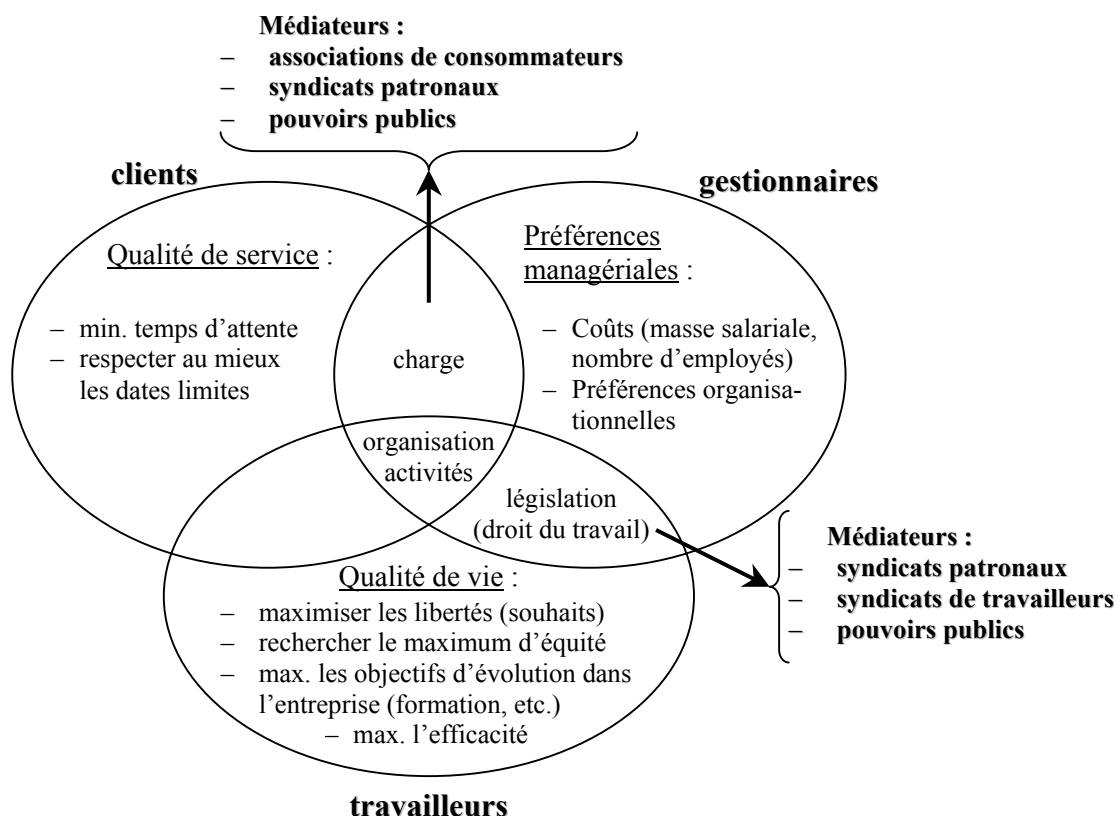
Médiateurs :
– associations de consommateurs
– syndicats patronaux
– pouvoirs publics

clients

gestionnaires

Qualité de service :

– min. temps d'attente
– respecter au mieux les dates limites

charge

Préférences managériales :

– Coûts (masse salariale, nombre d'employés)
– Préférences organisationnelles

organisation activités

législation (droit du travail)

Médiateurs :
– syndicats patronaux
– syndicats de travailleurs
– pouvoirs publics

Qualité de vie :

– maximiser les libertés (souhaits)
– rechercher le maximum d'équité
– max. les objectifs d'évolution dans l'entreprise (formation, etc.)
– max. l'efficacité

travailleurs